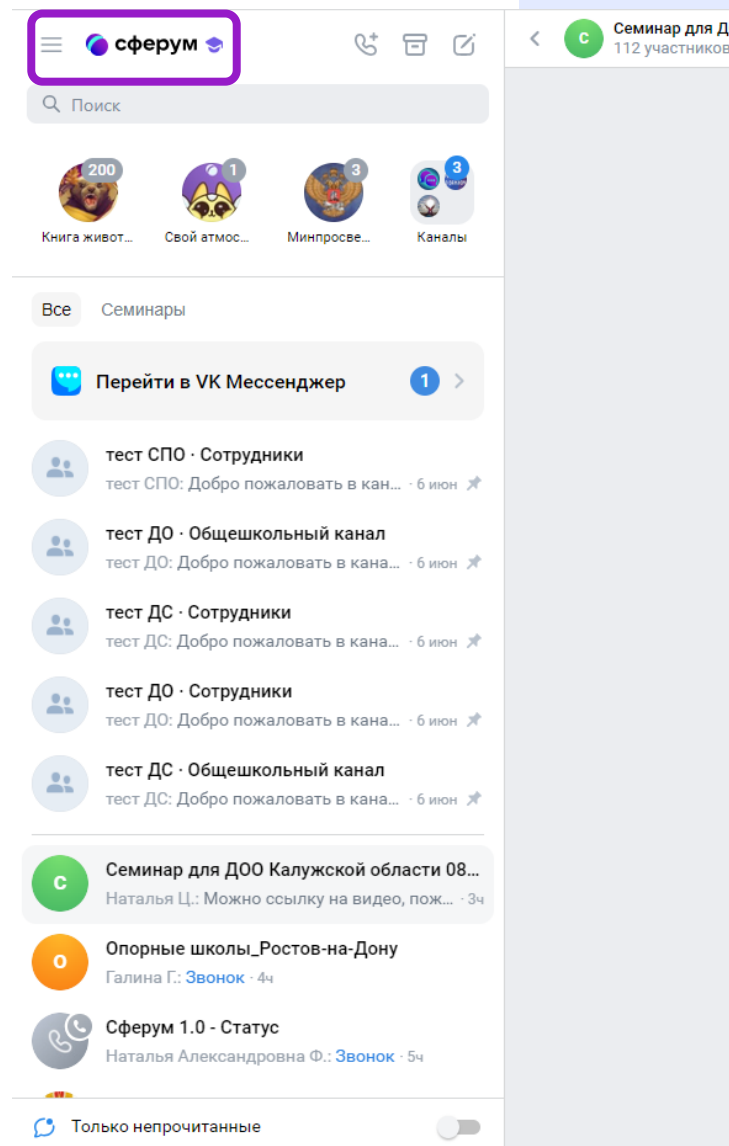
сферум

Поиск

200
Книга живот...
1
Свой атмос...
3
Минпросве...
3
Каналы

Все
Семинары

Перейти в VK Мессенджер
1

тест СПО · Сотрудники
тест СПО: Добро пожаловать в кан... · 6 июн

тест ДО · Общешкольный канал
тест ДО: Добро пожаловать в кана... · 6 июн

тест ДС · Сотрудники
тест ДС: Добро пожаловать в кана... · 6 июн

тест ДО · Сотрудники
тест ДО: Добро пожаловать в кана... · 6 июн

тест ДС · Общешкольный канал
тест ДС: Добро пожаловать в кана... · 6 июн

С
Семинар для ДОО Калужской области 08...
Наталья Ц.: Можно ссылку на видео, пож... · 3ч

О
Опорные школы_Ростов-на-Дону
Галина Г.: Звонок · 4ч

Сферум 1.0 - Статус
Наталья Александровна Ф.: Звонок · 5ч

Только непрочитанные

С
Семинар для Д
112 участников